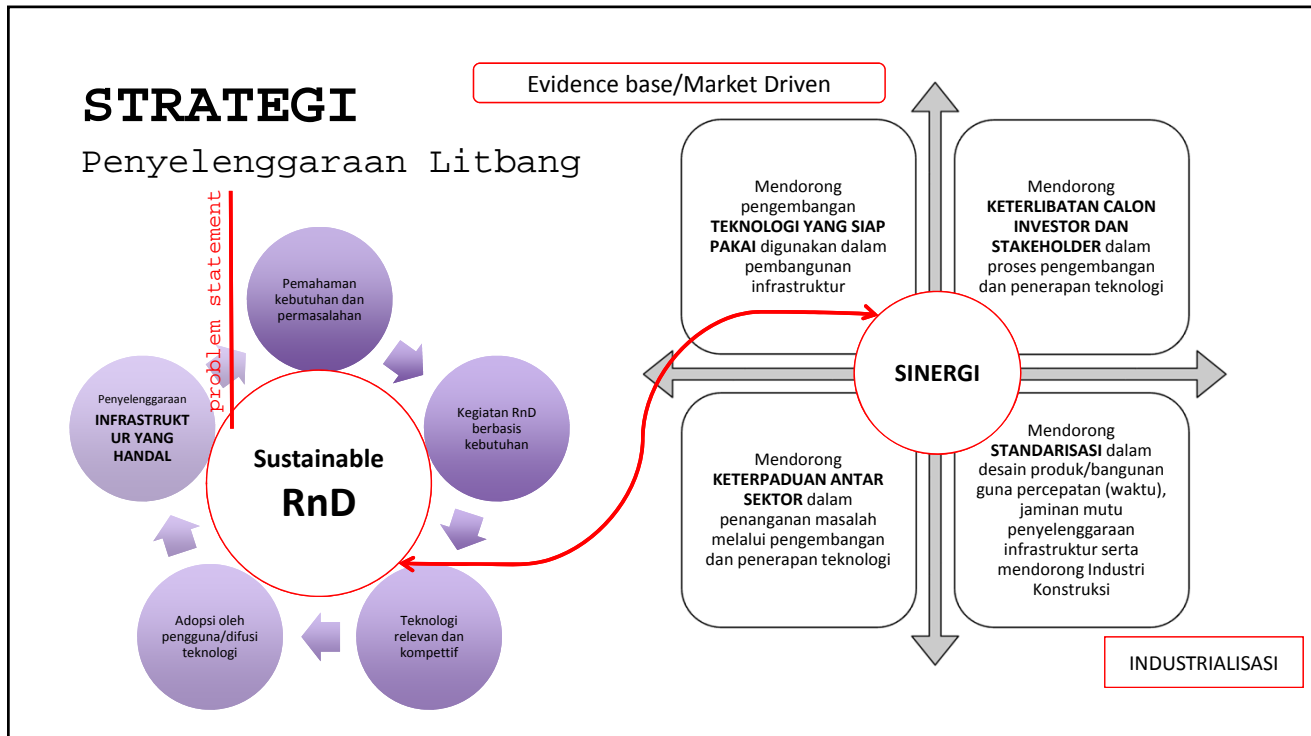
STRATEGI

Penyelenggaraan Litbang

problem statement

Pemahaman kebutuhan dan permasalahan

Kegiatan RnD berbasis kebutuhan

Teknologi relevan dan kompettif

Adopsi oleh pengguna/difusi teknologi

Penyelenggaraan **INFRASTRUKTUR YANG HANDAL**

Sustainable

RnD

Evidence base/Market Driven

Mendorong pengembangan **TEKNOLOGI YANG SIAP PAKAI** digunakan dalam pembangunan infrastruktur

Mendorong **KETERLIBATAN CALON INVESTOR DAN STAKEHOLDER** dalam proses pengembangan dan penerapan teknologi

SINERGI

Mendorong **KETERPADUAN ANTAR SEKTOR** dalam penanganan masalah melalui pengembangan dan penerapan teknologi

Mendorong **STANDARISASI** dalam desain produk/bangunan guna percepatan (waktu), jaminan mutu penyelenggaraan infrastruktur serta mendorong Industri Konstruksi

INDUSTRIALISASI